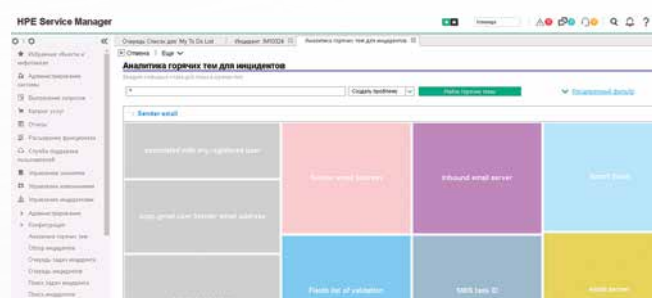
HPE Service Manager

Очередь: Список дел: My To Do List | Инцидент: IM10026 | Аналитика горячих тем для инцидентов

Отмена | Еще

Аналитика горячих тем для инцидентов

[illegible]

Создать проблему | Найти горячие темы | Расширенный фильтр

Sender email

associated with any registered user

auto gmail user Sender email address

Sender email address

Inbound email server

Smart Email

Fields list of validation

SMS task ID

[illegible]

Избранные объекты и информация
Администрирование системы
Выполнение запросов
Каталог услуг
Отчеты
Расширение функционала
Служба поддержки пользователей
Управление знаниями
Управление изменениями
Управление инцидентами
Администрирование
Конфигурация
Аналитика горячих тем
Обзор инцидентов
Очередь задач инцидентов
Очередь инцидентов
Поиск задач инцидента
Поиск инцидентов